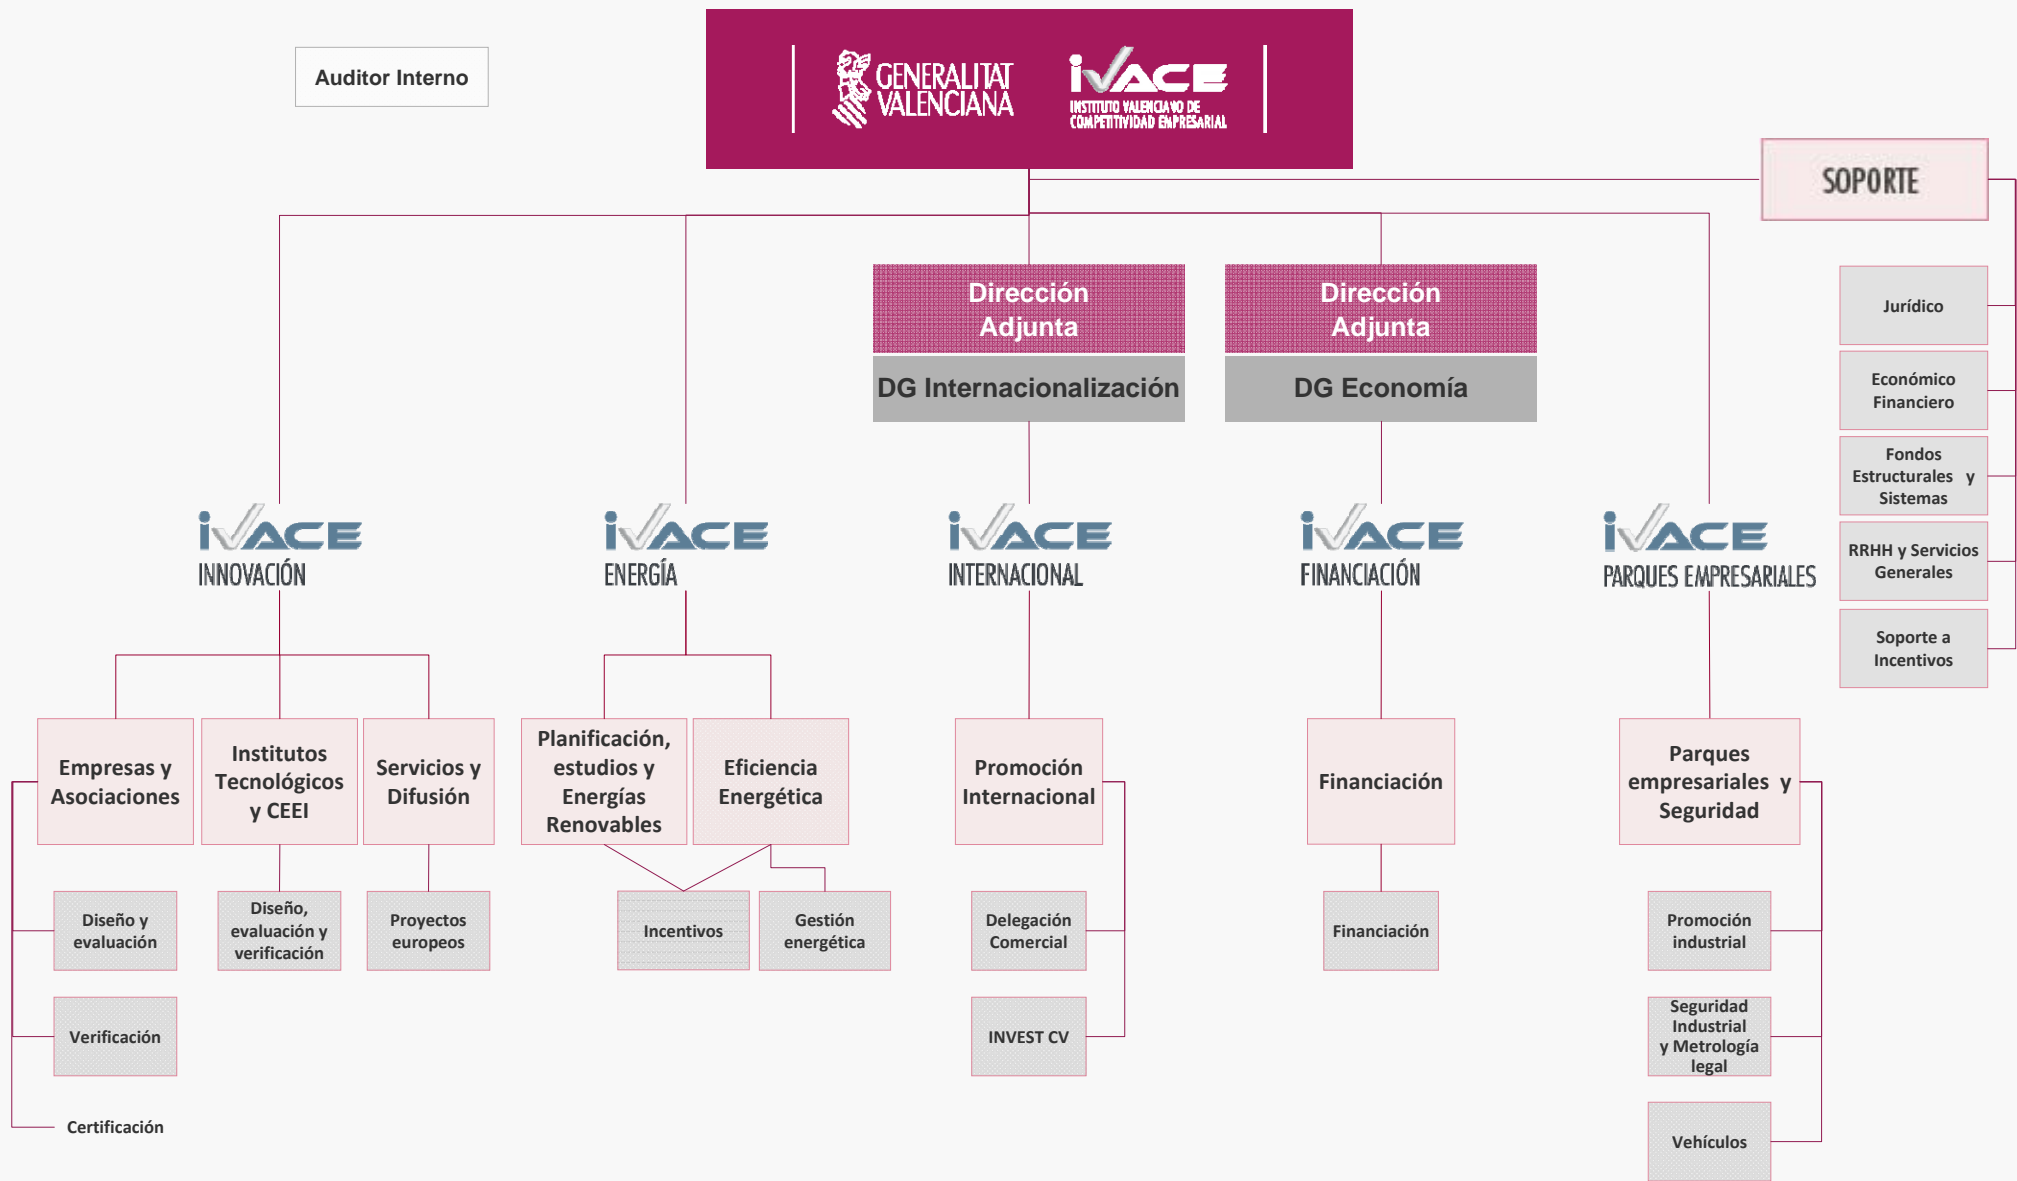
Auditor Interno

GENERALITAT VALENCIANA

IVACE INSTITUTO VALENCIANO DE COMPETITIVIDAD EMPRESARIAL

SOPORTE

Jurídico

Económico Financiero

Fondos Estructurales y Sistemas

RRHH y Servicios Generales

Soporte a Incentivos

Dirección Adjunta

DG Internacionalización

Dirección Adjunta

DG Economía

IVACE INNOVACIÓN

IVACE ENERGÍA

IVACE INTERNACIONAL

IVACE FINANCIACIÓN

IVACE PARQUES EMPRESARIALES

Empresas y Asociaciones

Institutos Tecnológicos y CEEI

Servicios y Difusión

Planificación, estudios y Energías Renovables

Eficiencia Energética

Promoción Internacional

Financiación

Parques empresariales y Seguridad

Diseño y evaluación

Diseño, evaluación y verificación

Proyectos europeos

Incentivos

Gestión energética

Delegación Comercial

Financiación

Promoción industrial

Verificación

INVEST CV

Seguridad Industrial y Metrología legal

Certificación

Vehículos